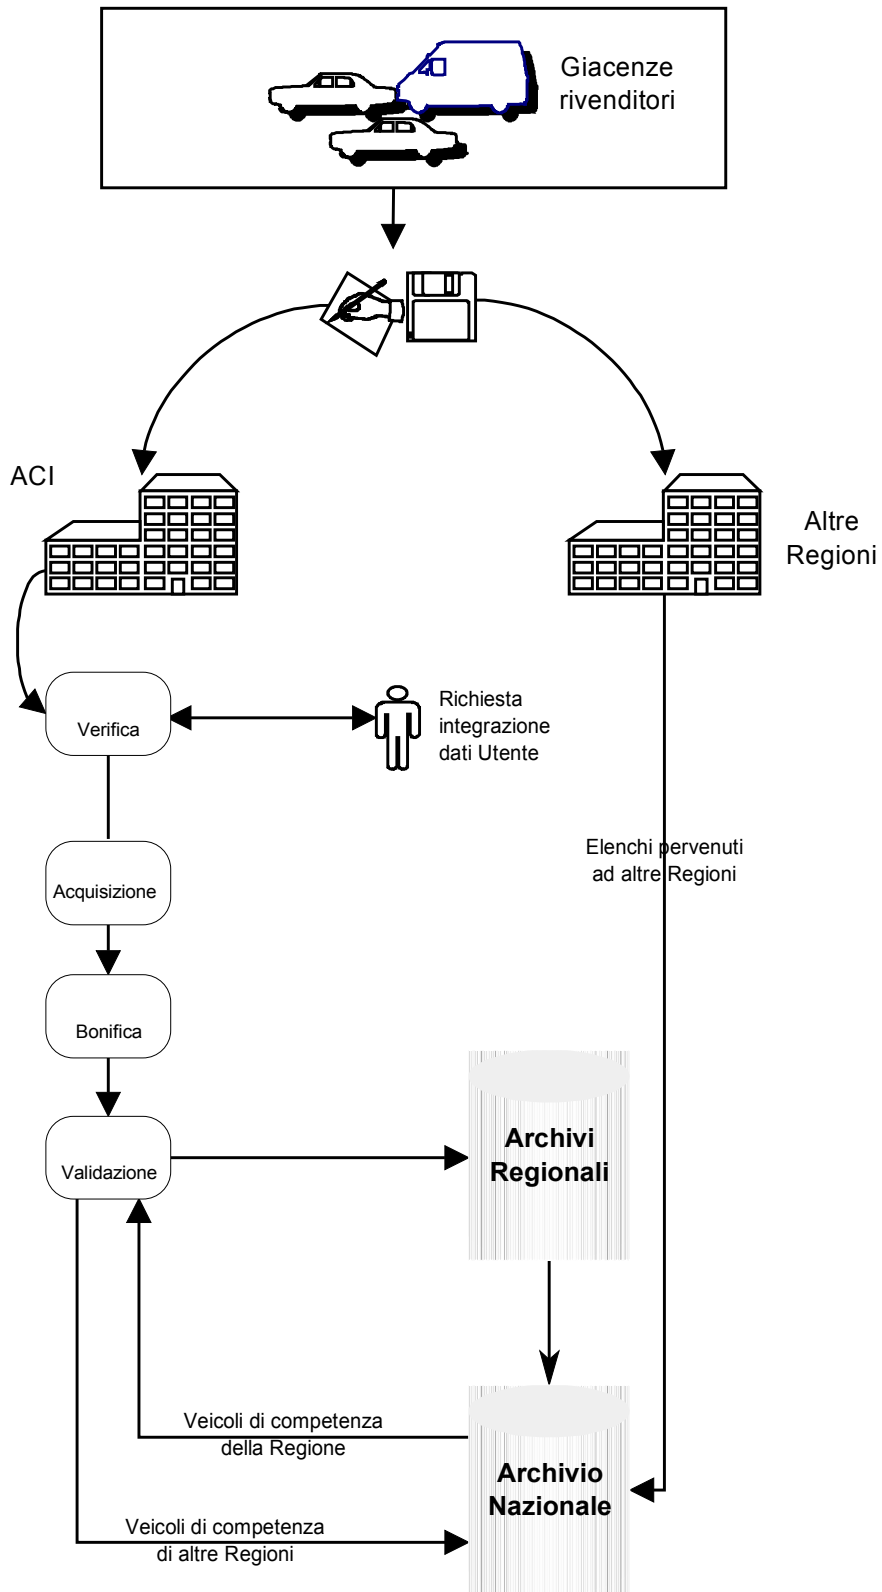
Giacenze rivenditori

ACI

Altre Regioni

Verifica

Richiesta integrazione dati Utente

Acquisizione

Bonifica

Validazione

Elenchi pervenuti ad altre Regioni

Archivi Regionali

Veicoli di competenza della Regione

Archivio Nazionale

Veicoli di competenza di altre Regioni